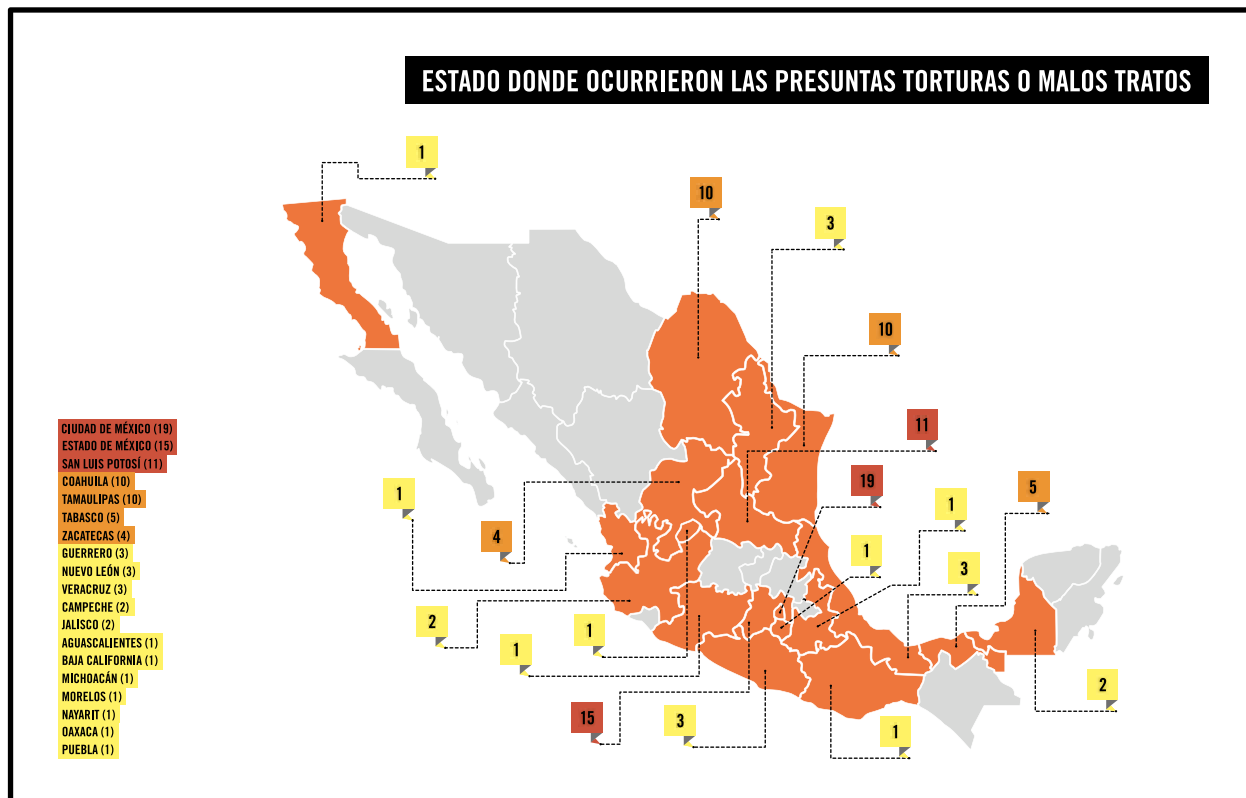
ESTADO DONDE OCURRIERON LAS PRESUNTAS TORTURAS O MALOS TRATOS

1

10

3

10

11

19

5

1

1

4

1

3

2

1

1

2

15

3

1

CIUDAD DE MÉXICO (19)
ESTADO DE MÉXICO (15)
SAN LUIS POTOSÍ (11)
COAHUILA (10)
TAMAULIPAS (10)
TABASCO (5)
ZACATECAS (4)
GUERRERO (3)
NUEVO LEÓN (3)
VERACRUZ (3)
CAMPECHE (2)
JALISCO (2)
AGUASCALIENTES (1)
BAJA CALIFORNIA (1)
MICHOACÁN (1)
MORELOS (1)
NAYARIT (1)
OAXACA (1)
PUEBLA (1)